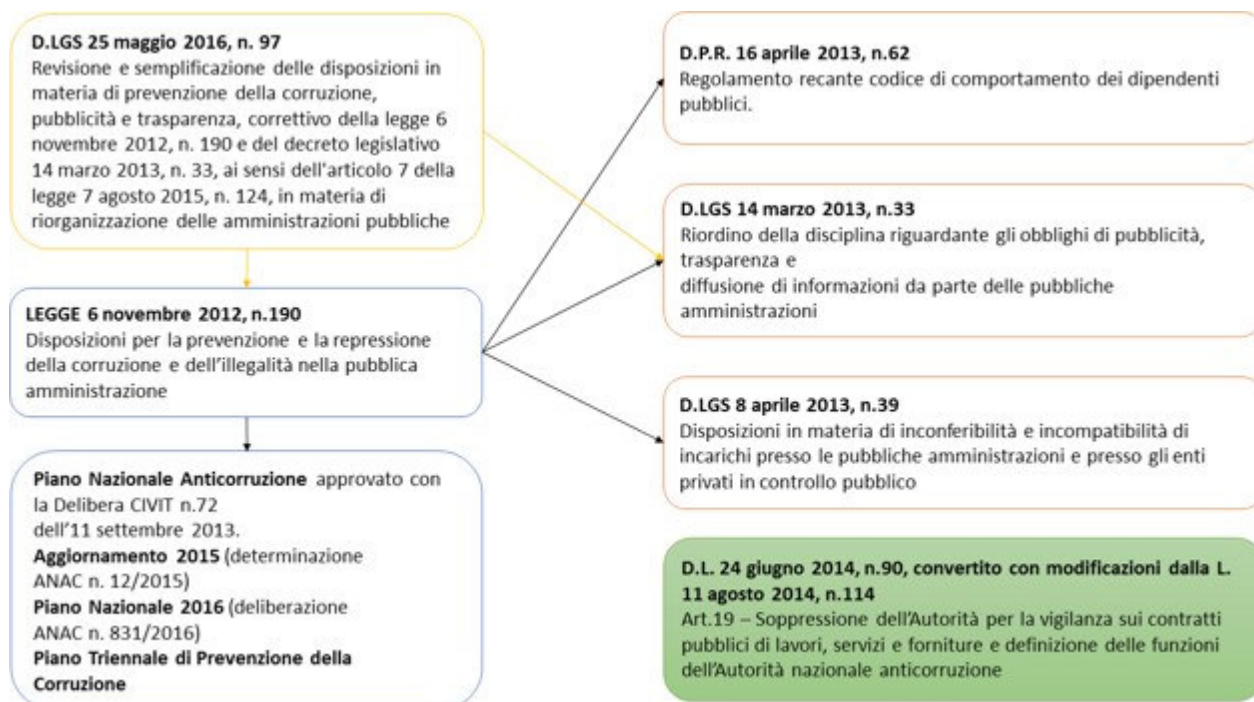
D.LGS 25 maggio 2016, n. 97
Revisione e semplificazione delle disposizioni in materia di prevenzione della corruzione, pubblicità e trasparenza, correttivo della legge 6 novembre 2012, n. 190 e del decreto legislativo 14 marzo 2013, n. 33, ai sensi dell'articolo 7 della legge 7 agosto 2015, n. 124, in materia di riorganizzazione delle amministrazioni pubbliche

LEGGE 6 novembre 2012, n.190
Disposizioni per la prevenzione e la repressione della corruzione e dell'illegalità nella pubblica amministrazione

Piano Nazionale Anticorruzione approvato con la Delibera CIVIT n.72 dell'11 settembre 2013.
Aggiornamento 2015 (determinazione ANAC n. 12/2015)
Piano Nazionale 2016 (deliberazione ANAC n. 831/2016)
Piano Triennale di Prevenzione della Corruzione

D.P.R. 16 aprile 2013, n.62
Regolamento recante codice di comportamento dei dipendenti pubblici.

D.LGS 14 marzo 2013, n.33
Riordino della disciplina riguardante gli obblighi di pubblicità, trasparenza e
diffusione di informazioni da parte delle pubbliche amministrazioni

D.LGS 8 aprile 2013, n.39
Disposizioni in materia di inconferibilità e incompatibilità di incarichi presso le pubbliche amministrazioni e presso gli enti privati in controllo pubblico

D.L. 24 giugno 2014, n.90, convertito con modificazioni dalla L. 11 agosto 2014, n.114
Art.19 – Soppressione dell'Autorità per la vigilanza sui contratti pubblici di lavori, servizi e forniture e definizione delle funzioni dell'Autorità nazionale anticorruzione